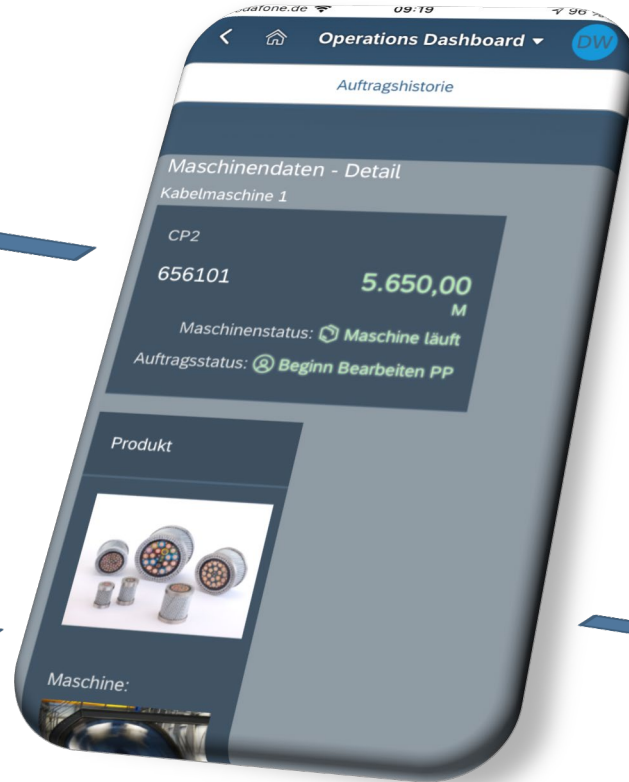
odafone.de 09:19 96

Operations Dashboard

DW

Auftragshistorie

Maschinendaten - Detail

Kabelmaschine 1

CP2

656101

5.650,00

M

Maschinenstatus: Maschine läuft

Auftragsstatus: Beginn Bearbeiten PP

Produkt

Maschine: